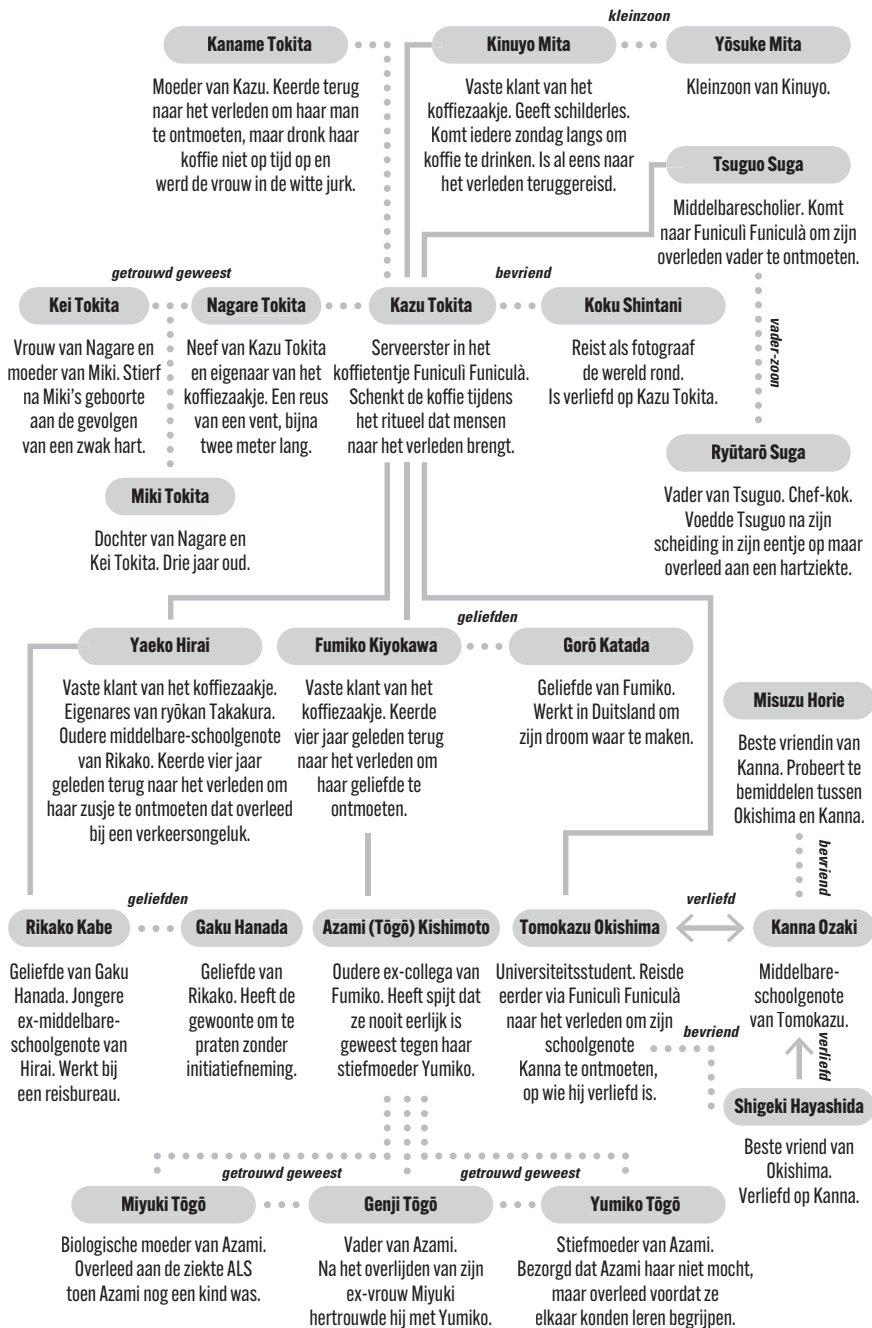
kleinzoon

Kaname Tokita

Moeder van Kazu. Keerde terug naar het verleden om haar man te ontmoeten, maar dronk haar koffie niet op tijd op en werd de vrouw in de witte jurk.

Kinuyo Mita

Vaste klant van het koffiezaakje. Geeft schilderles. Komt iedere zondag langs om koffie te drinken. Is al eens naar het verleden teruggereisd.

Yōsuke Mita

Kleinzoon van Kinuyo.

Tsuguo Suga

Middelbarescholier. Komt naar Funiculì Funiculà om zijn overleden vader te ontmoeten.

getrouwd geweest

bevriend

Kei Tokita

Vrouw van Nagare en moeder van Miki. Stierf na Miki's geboorte aan de gevolgen van een zwak hart.

Nagare Tokita

Neef van Kazu Tokita en eigenaar van het koffiezaakje. Een reus van een vent, bijna twee meter lang.

Kazu Tokita

Serveerster in het koffietentje Funiculì Funiculà. Schenkt de koffie tijdens het ritueel dat mensen naar het verleden brengt.

Koku Shintani

Reist als fotograaf de wereld rond. Is verliefd op Kazu Tokita.

vader-zoon

Ryūtarō Suga

Vader van Tsuguo. Chef-kok. Voedde Tsuguo na zijn scheiding in zijn eentje op maar overleed aan een hartziekte.

Miki Tokita

Dochter van Nagare en Kei Tokita. Drie jaar oud.

geliefden

Yaeko Hirai

Vaste klant van het koffiezaakje. Eigenares van ryōkan Takakura. Oudere middelbare-schoolgenote van Rikako. Keerde vier jaar geleden terug naar het verleden om haar zusje te ontmoeten dat overleed bij een verkeersongeluk.

Fumiko Kiyokawa

Vaste klant van het koffiezaakje. Keerde vier jaar geleden terug naar het verleden om haar geliefde te ontmoeten.

Gorō Katada

Geliefde van Fumiko. Werkt in Duitsland om zijn droom waar te maken.

Misuzu Horie

Beste vriendin van Kanna. Probeert te bemiddelen tussen Okishima en Kanna.

bevriend

geliefden

verliefd

Rikako Kabe

Geliefde van Gaku Hanada. Jongere ex-middelbare-schoolgenote van Hirai. Werkt bij een reisbureau.

Gaku Hanada

Geliefde van Rikako. Heeft de gewoonte om te praten zonder initiatiefneming.

Azami (Tōgō) Kishimoto

Oudere ex-collega van Fumiko. Heeft spijt dat ze nooit eerlijk is geweest tegen haar stiefmoeder Yumiko.

Tomokazu Okishima

Universiteitsstudent. Reisde eerder via Funiculì Funiculà naar het verleden om zijn schoolgenote Kanna te ontmoeten, op wie hij verliefd is.

Kanna Ozaki

Middelbare-schoolgenote van Tomokazu.

bevriend

verliefd

Shigeki Hayashida

Beste vriend van Okishima. Verliefd op Kanna.

getrouwd geweest

getrouwd geweest

Miyuki Tōgō

Biologische moeder van Azami. Overleed aan de ziekte ALS toen Azami nog een kind was.

Genji Tōgō

Vader van Azami. Na het overlijden van zijn ex-vrouw Miyuki hertrouwde hij met Yumiko.

Yumiko Tōgō

Stiefmoeder van Azami. Bezorgd dat Azami haar niet mocht, maar overleed voordat ze elkaar konden leren begrijpen.